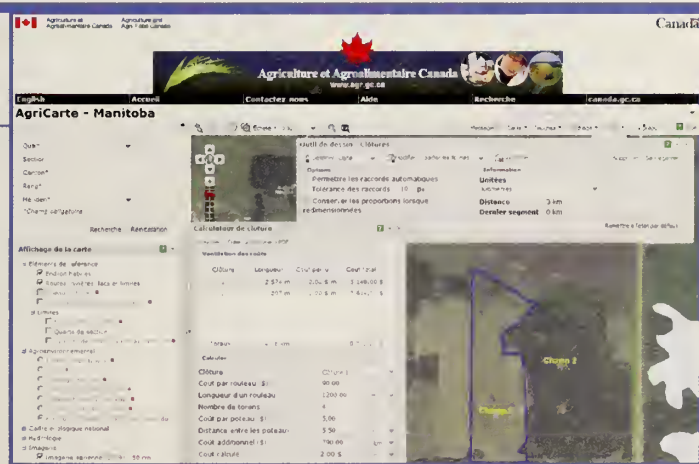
Agriculture and Agri-Food Canada
Agriculture et Agroalimentaire Canada

Canada

Agriculture et Agroalimentaire Canada
www.agr.gc.ca

English
Accueil
Contactez-nous
Aide
Recherche
canada.gc.ca

AgriCarte - Manitoba

Outil de dessin - Clôtures

Options
Permettre les raccords automatiques
Tolérance des raccords 10 px
Conserver les proportions lorsque redimensionnées

Information
Unités
Distance 3 km
Dernier segment 0 km

Quart
Section
Canton
Rang
Méridien
Recherche Réinitialiser

Affichage de la carte
Éléments de référence
Endroits habités
Routes, rivières, lacs et limites
Limites
Quarts de section
Agroenvironnemental
Cadre écologique national
Hydrologie
Imagerie
Imagerie aérienne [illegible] 30 cm

Calculateur de clôture
Ventilation des coûts
Clôture
Longueur
Coût par rouleau
Coût total
2 574 m
3 148,00 $
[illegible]

Calculer
Clôture
Coût par rouleau ($)
90,00
Longueur d'un rouleau
1200 m
Nombre de torons
Coût par poteau ($)
5,00
Distance entre les poteaux
3,50
Coût additionnel ($)
150,00
Coût calculé
2,00 $

Champ 2
Champ 1